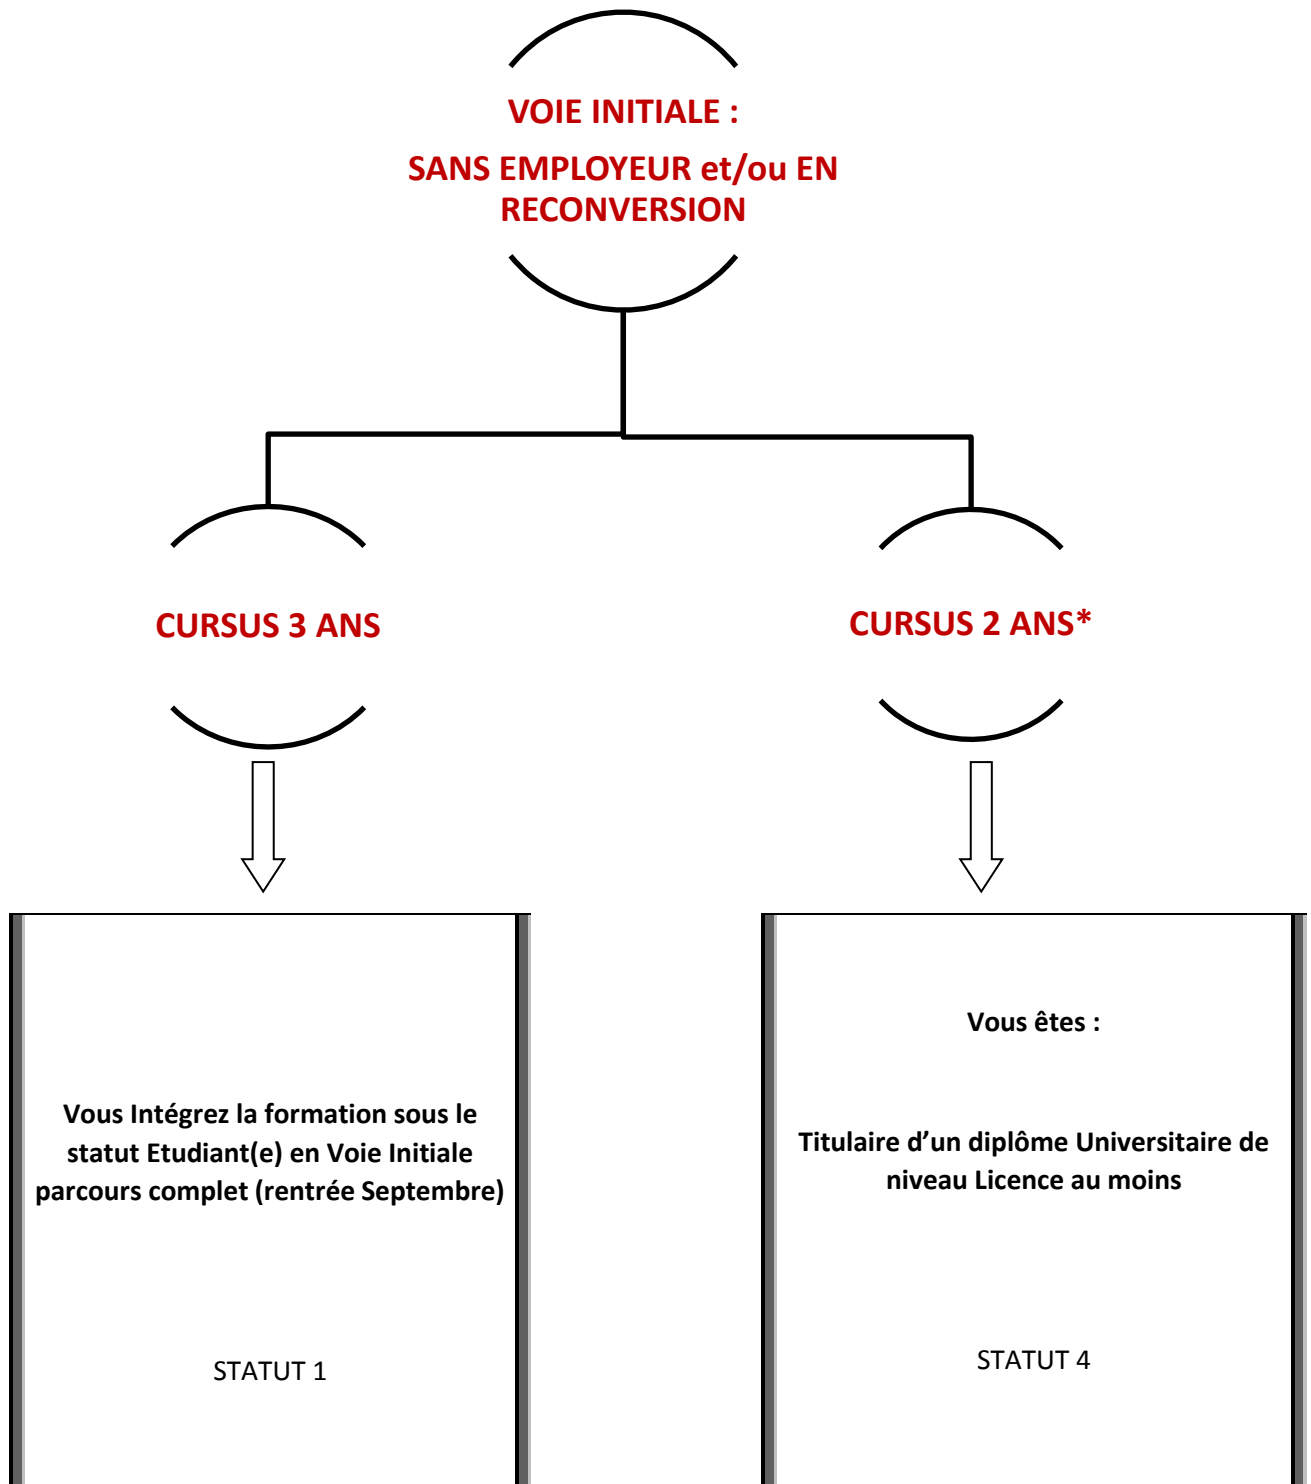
VOIE INITIALE :

SANS EMPLOYEUR et/ou EN RECONVERSION

CURSUS 3 ANS

CURSUS 2 ANS*

Vous Intégrez la formation sous le statut Etudiant(e) en Voie Initiale parcours complet (rentrée Septembre)

STATUT 1

Vous êtes :

Titulaire d'un diplôme Universitaire de niveau Licence au moins

STATUT 4